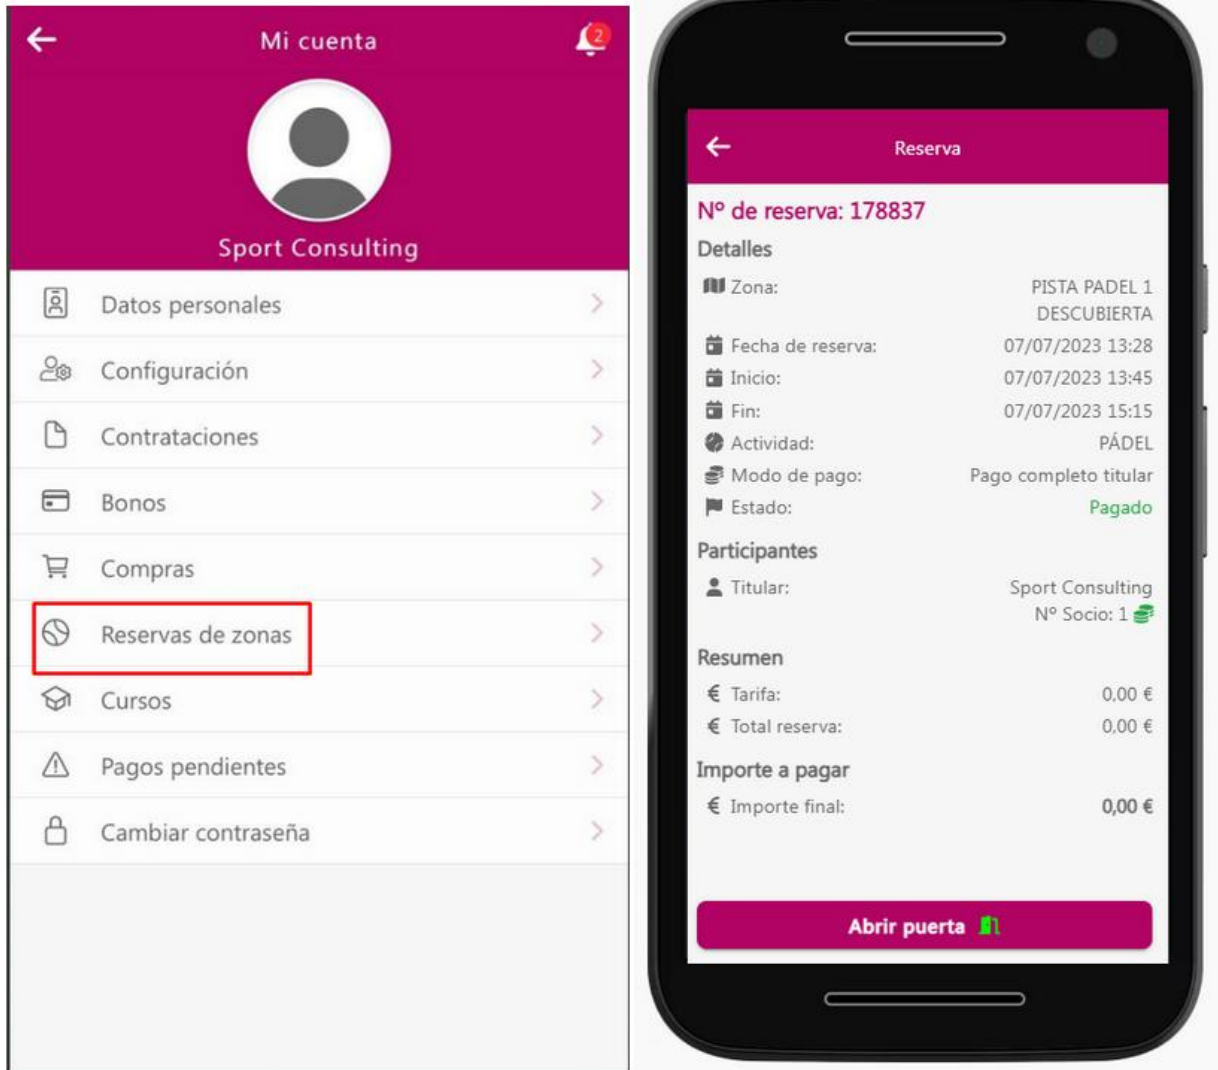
Mi cuenta
2
Sport Consulting
Datos personales
Configuración
Contrataciones
Bonos
Compras
Reservas de zonas
Cursos
Pagos pendientes
Cambiar contraseña

Reserva
Nº de reserva: 178837
Detalles
Zona: PISTA PADEL 1 DESCUBIERTA
Fecha de reserva: 07/07/2023 13:28
Inicio: 07/07/2023 13:45
Fin: 07/07/2023 15:15
Actividad: PÁDEL
Modo de pago: Pago completo titular
Estado: Pagado
Participantes
Titular: Sport Consulting Nº Socio: 1
Resumen
€ Tarifa: 0,00 €
€ Total reserva: 0,00 €
Importe a pagar
€ Importe final: 0,00 €
Abrir puerta